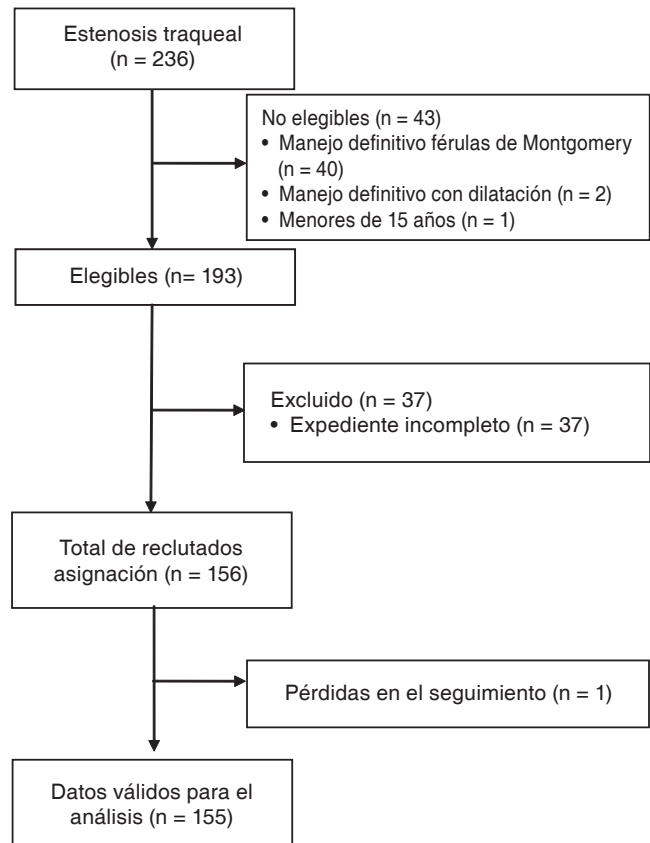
Estenosis traqueal
(n = 236)

No elegibles (n = 43)
• Manejo definitivo férulas de Montgomery (n = 40)
• Manejo definitivo con dilatación (n = 2)
• Menores de 15 años (n = 1)

Elegibles (n= 193)

Excluido (n = 37)
• Expediente incompleto (n = 37)

Total de reclutados asignación (n = 156)

Pérdidas en el seguimiento (n = 1)

Datos válidos para el análisis (n = 155)